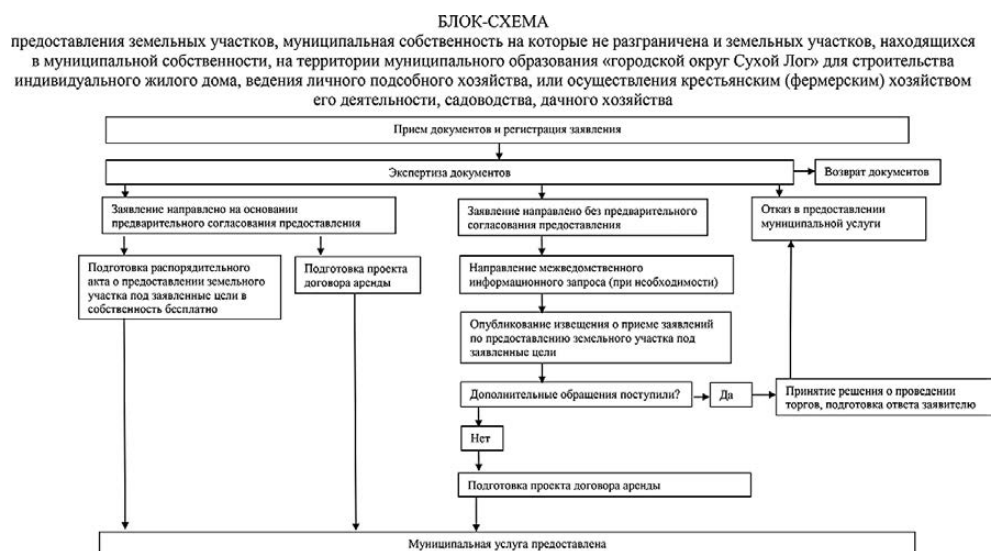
БЛОК-СХЕМА
предоставления земельных участков, муниципальная собственность на которые не разграничена и земельных участков, находящихся в муниципальной собственности, на территории муниципального образования «городской округ Сухой Лог» для строительства индивидуального жилого дома, ведения личного подсобного хозяйства, или осуществления крестьянским (фермерским) хозяйством его деятельности, садоводства, дачного хозяйства

Прием документов и регистрация заявления

Экспертиза документов

Возврат документов

Заявление направлено на основании предварительного согласования предоставления

Заявление направлено без предварительного согласования предоставления

Отказ в предоставлении муниципальной услуги

Подготовка распорядительного акта о предоставлении земельного участка под заявленные цели в собственность бесплатно

Подготовка проекта договора аренды

Направление межведомственного информационного запроса (при необходимости)

Опубликование извещения о приеме заявлений по предоставлению земельного участка под заявленные цели

Дополнительные обращения поступили?

Да

Принятие решения о проведении торгов, подготовка ответа заявителю

Нет

Подготовка проекта договора аренды

Муниципальная услуга предоставлена